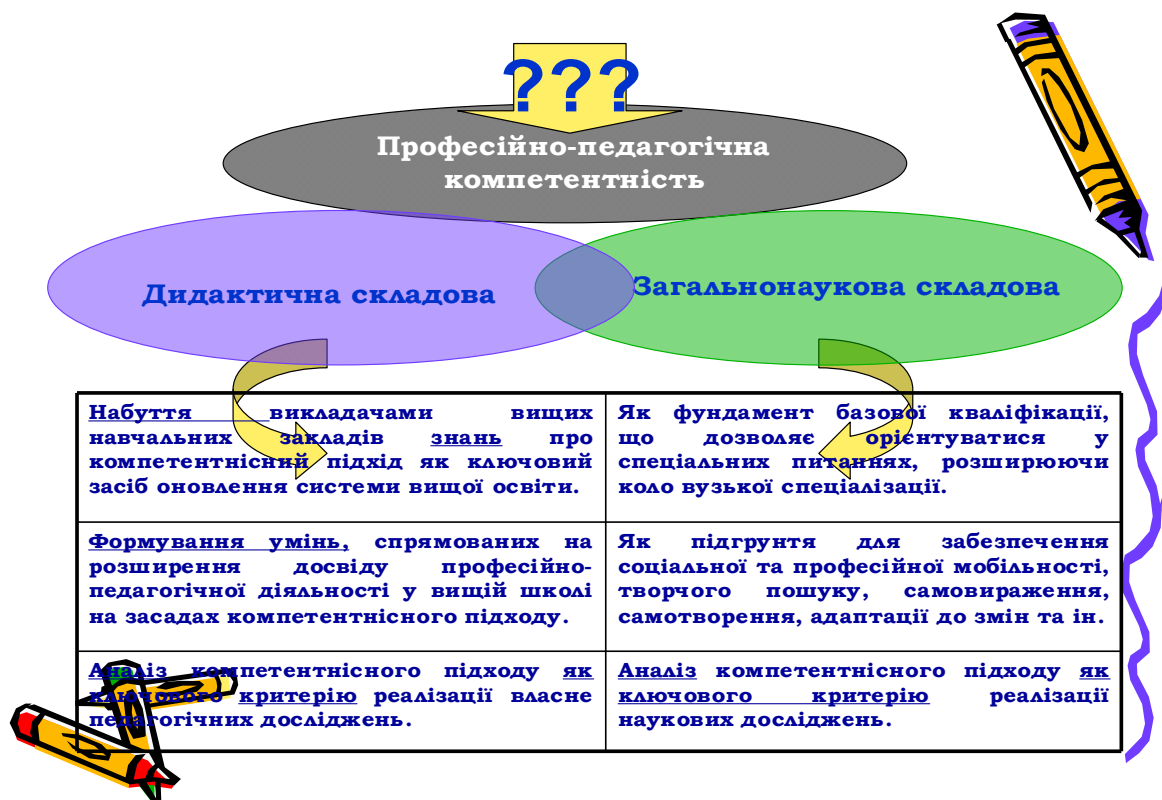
???

Професійно-педагогічна компетентність

Дидактична складова

Загальнонаукова складова

| | |
|---|---|
| Набуття викладачами вищих навчальних закладів знань про компетентнісний підхід як ключовий засіб оновлення системи вищої освіти. | Як фундамент базової кваліфікації, що дозволяє орієнтуватися у спеціальних питаннях, розширюючи коло вузької спеціалізації. |
| Формування умінь, спрямованих на розширення досвіду професійно-педагогічної діяльності у вищій школі на засадах компетентнісного підходу. | Як підгрунтя для забезпечення соціальної та професійної мобільності, творчого пошуку, самовираження, самотворення, адаптації до змін та ін. |
| Аналіз компетентнісного підходу як ключового критерію реалізації власне педагогічних досліджень. | Аналіз компетентнісного підходу як ключового критерію реалізаці наукових досліджень. |